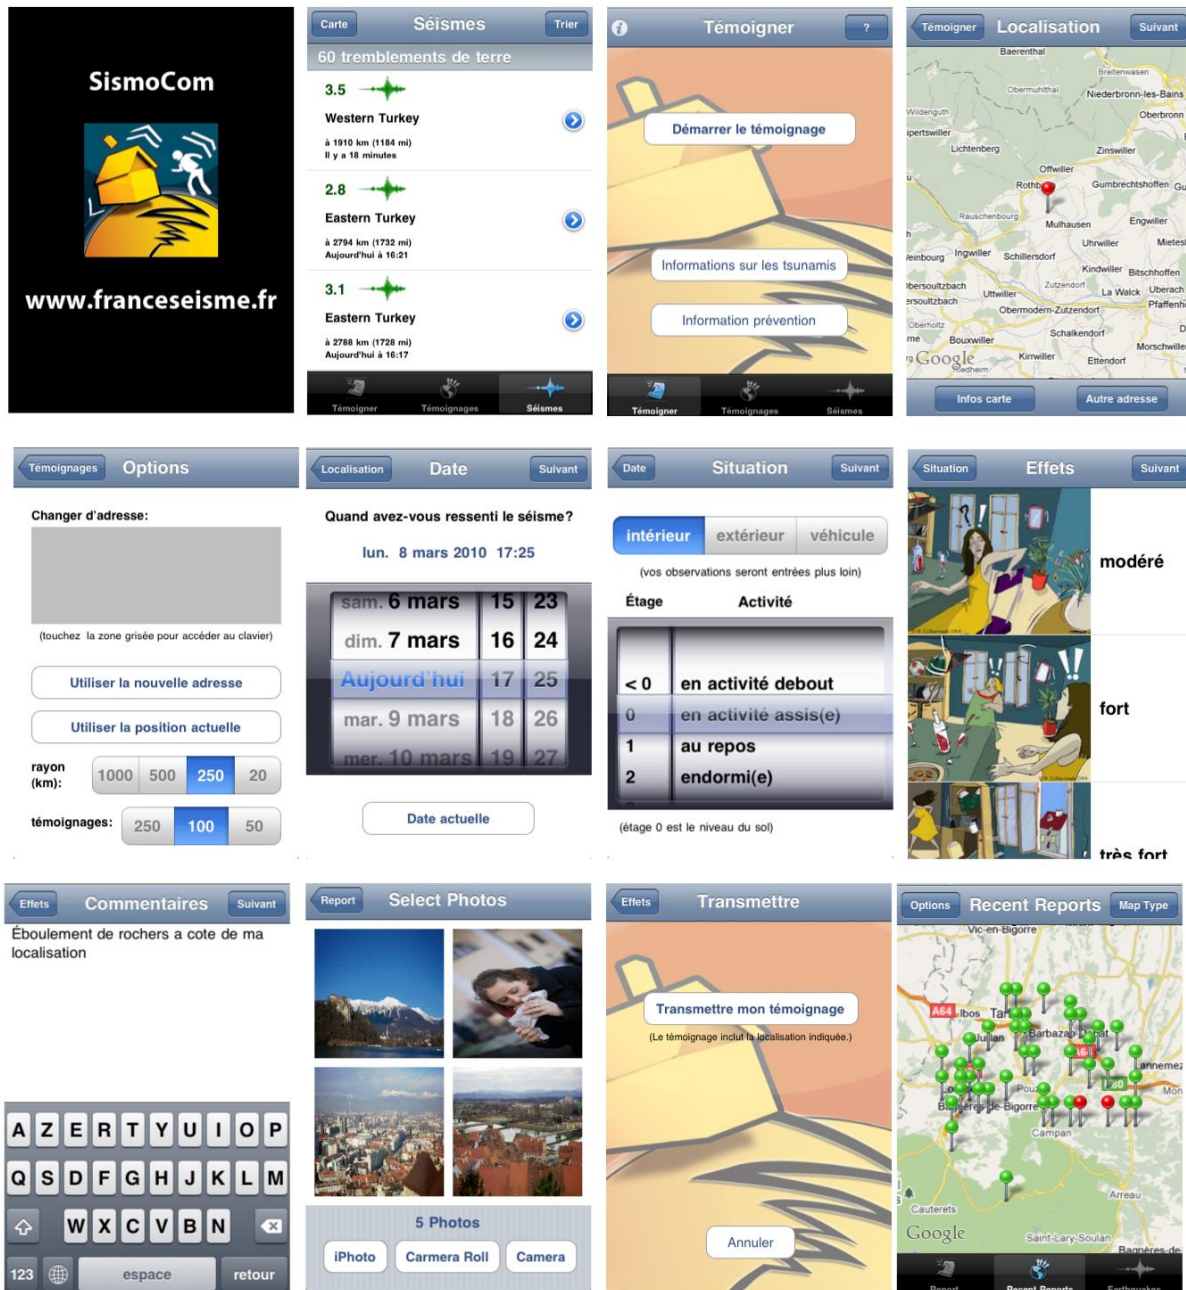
SismoCom

www.franceseisme.fr

Carte Séismes Trier

60 tremblements de terre

3.5
Western Turkey
à 1910 km (1184 mi)
Il y a 18 minutes

2.8
Eastern Turkey
à 2794 km (1732 mi)
Aujourd'hui à 16:21

3.1
Eastern Turkey
à 2788 km (1728 mi)
Aujourd'hui à 16:17

Témoigner Témoignages Séismes

Témoigner ?

Démarrer le témoignage

Informations sur les tsunamis

Information prévention

Témoigner Témoignages Séismes

Témoigner Localisation Suivant

Baerenthal Breitenwasen Obermuhlthal Niederbronn-les-Bains Wildenguth Oberbronn Lichtenberg Zinswiller Offwiller Rothbach Gumbrechtshoffen Rauschenbourg Mulhausen Engwiller Uhrwiller Ingwiller Schillersdorf Kindwiller Bitschhoffen Zutzendorf La Walck Uttwiller Uberach Pfaffenhoffen Obermodern-Zutzendorf Schalkendorf Bouxwiller Morschwiller Kirrwiller Ettendorf Riedheim Google

Infos carte Autre adresse

Témoignages Options

Changer d'adresse:

(touchez la zone grisée pour accéder au clavier)

Utiliser la nouvelle adresse

Utiliser la position actuelle

rayon (km): 1000 500 250 20

témoignages: 250 100 50

Localisation Date Suivant

Quand avez-vous ressenti le séisme?

lun. 8 mars 2010 17:25

sam. 6 mars 15 23
dim. 7 mars 16 24
Aujourd'hui 17 25
mar. 9 mars 18 26
mer. 10 mars 19 27

Date actuelle

Date Situation Suivant

intérieur extérieur véhicule

(vos observations seront entrées plus loin)

Étage Activité

< 0 en activité debout
0 en activité assis(e)
1 au repos
2 endormi(e)

(étage 0 est le niveau du sol)

Situation Effets Suivant

modéré

fort

très fort

Effets Commentaires Suivant

Éboulement de rochers a cote de ma localisation

A Z E R T Y U I O P
Q S D F G H J K L M
W X C V B N
123 espace retour

Report Select Photos

5 Photos

iPhoto Carmera Roll Camera

Effets Transmettre

Transmettre mon témoignage

(Le témoignage inclut la localisation indiquée.)

Annuler

Options Recent Reports Map Type

Vic-en-Bigorre A64 Ibos Tarbes Juillan Barbazan Lannemezan Bagnères-de-Bigorre Campan Arreau Cauterets Saint-Lary-Soulan Bagnères-de Google

Report Recent Reports Earthquakes